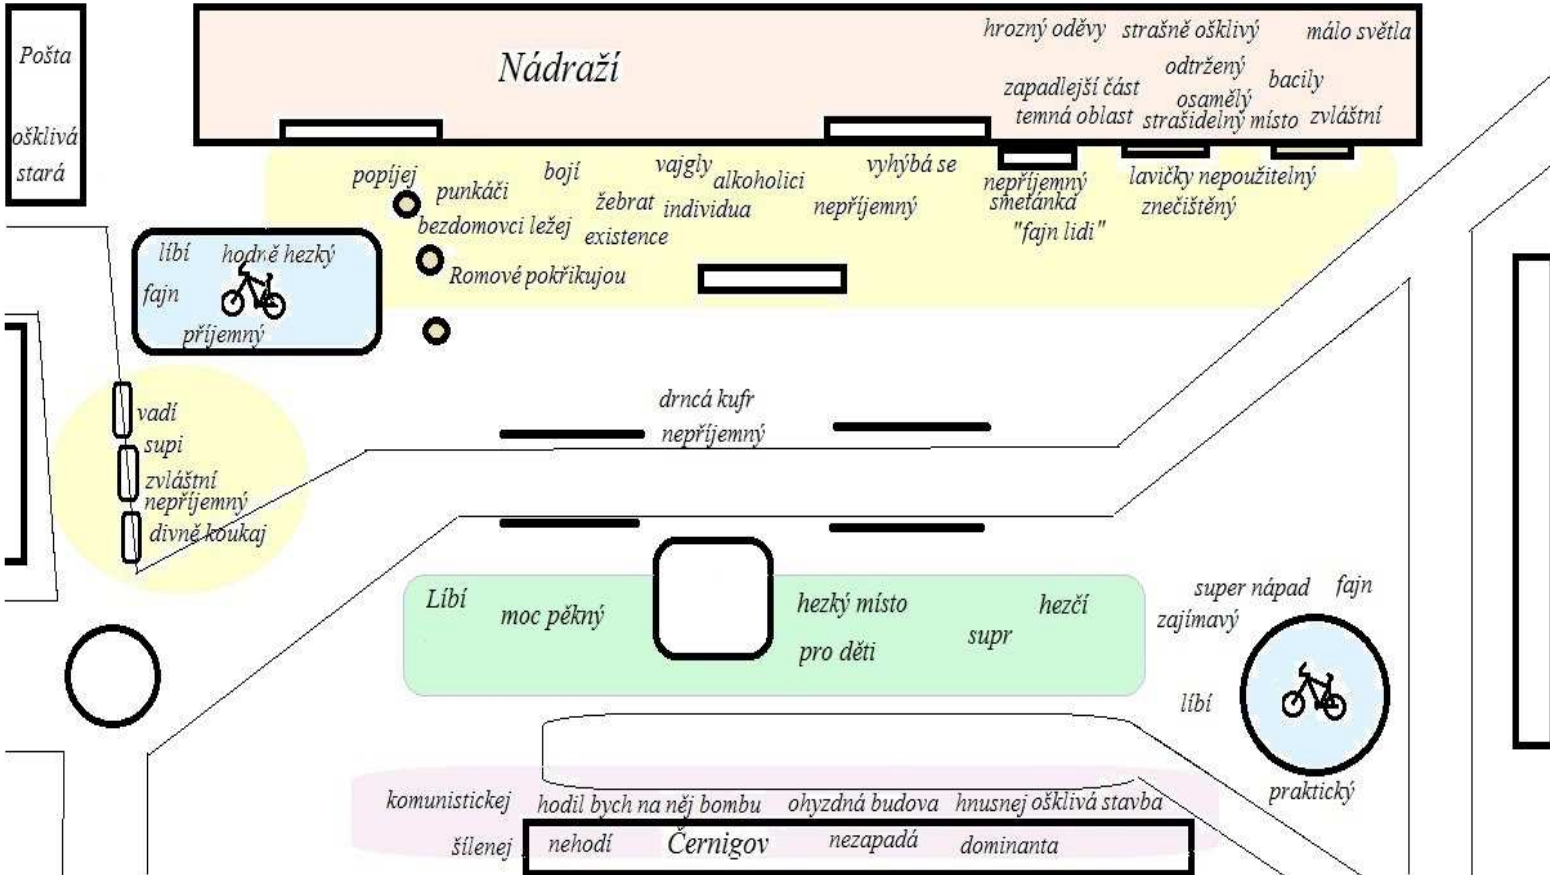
Pošta

ošklivá
stará

Nádraží

hrozný oděvy strašně ošklivý málo světla
odtržený
zapadlejší část bacily
osamělý
temná oblast strašidelný místo zvláštní

popíjej
punkáči
bojí
vajgly
alkoholici
vyhýbá se
žebrat
individua
nepříjemný
nepříjemný
smetánka
lavičky nepoužitelný
znečištěný
bezdomovci ležej
existence
"fajn lidi"

líbí
hodně hezký
fajn
příjemný

Romové pokřikujou

vadí
supi
zvláštní
nepříjemný
divně koukaj

drncá kufr
nepříjemný

Líbí
moc pěkný
hezký místo
hezčí
supr
pro děti

super nápad
fajn
zajímavý
líbí
praktický

komunistickej
hodil bych na něj bombu
ohyzdná budova
hnusnej ošklivá stavba
šílenej
nehodí
Černigov
nezapadá
dominanta